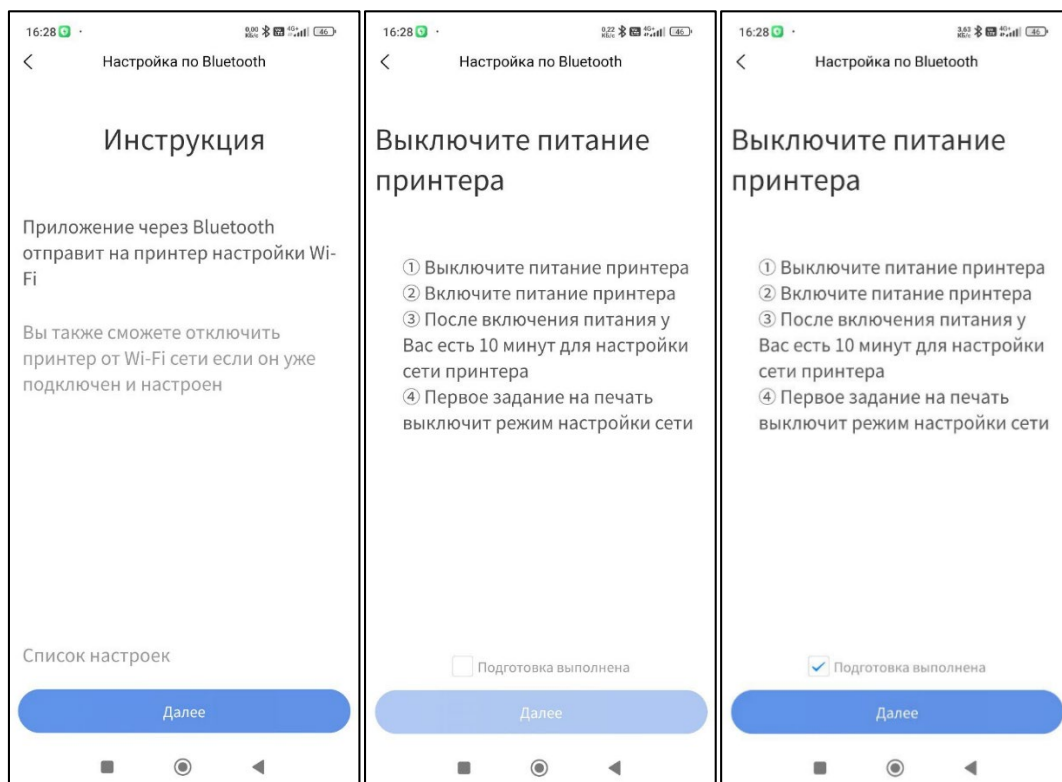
16:28 · 0,00 KB/c 46

Настройка по Bluetooth

Инструкция

Приложение через Bluetooth отправит на принтер настройки Wi-Fi

Вы также сможете отключить принтер от Wi-Fi сети если он уже подключен и настроен

Список настроек

Далее

16:28 · 0,22 KB/c 46

Настройка по Bluetooth

Выключите питание принтера

① Выключите питание принтера
② Включите питание принтера
③ После включения питания у Вас есть 10 минут для настройки сети принтера
④ Первое задание на печать выключит режим настройки сети

Подготовка выполнена

Далее

16:28 · 3,63 KB/c 46

Настройка по Bluetooth

Выключите питание принтера

① Выключите питание принтера
② Включите питание принтера
③ После включения питания у Вас есть 10 минут для настройки сети принтера
④ Первое задание на печать выключит режим настройки сети

Подготовка выполнена

Далее